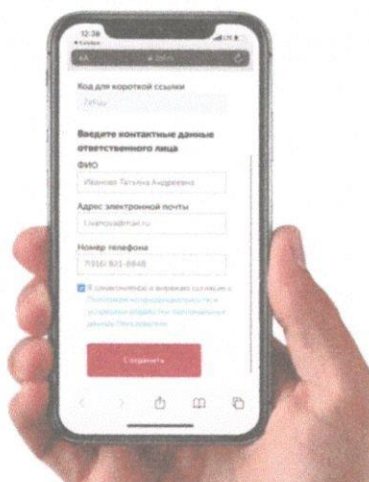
12:38

AA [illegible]

Код для короткой ссылки

Zef4jj

Введите контактные данные ответственного лица

ФИО

Иванова Татьяна Андреевна

Адрес электронной почты

t.ivanova@mail.ru

Номер телефона

7(938) 821-8848

Я ознакомлен и выражаю согласие с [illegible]

Создать